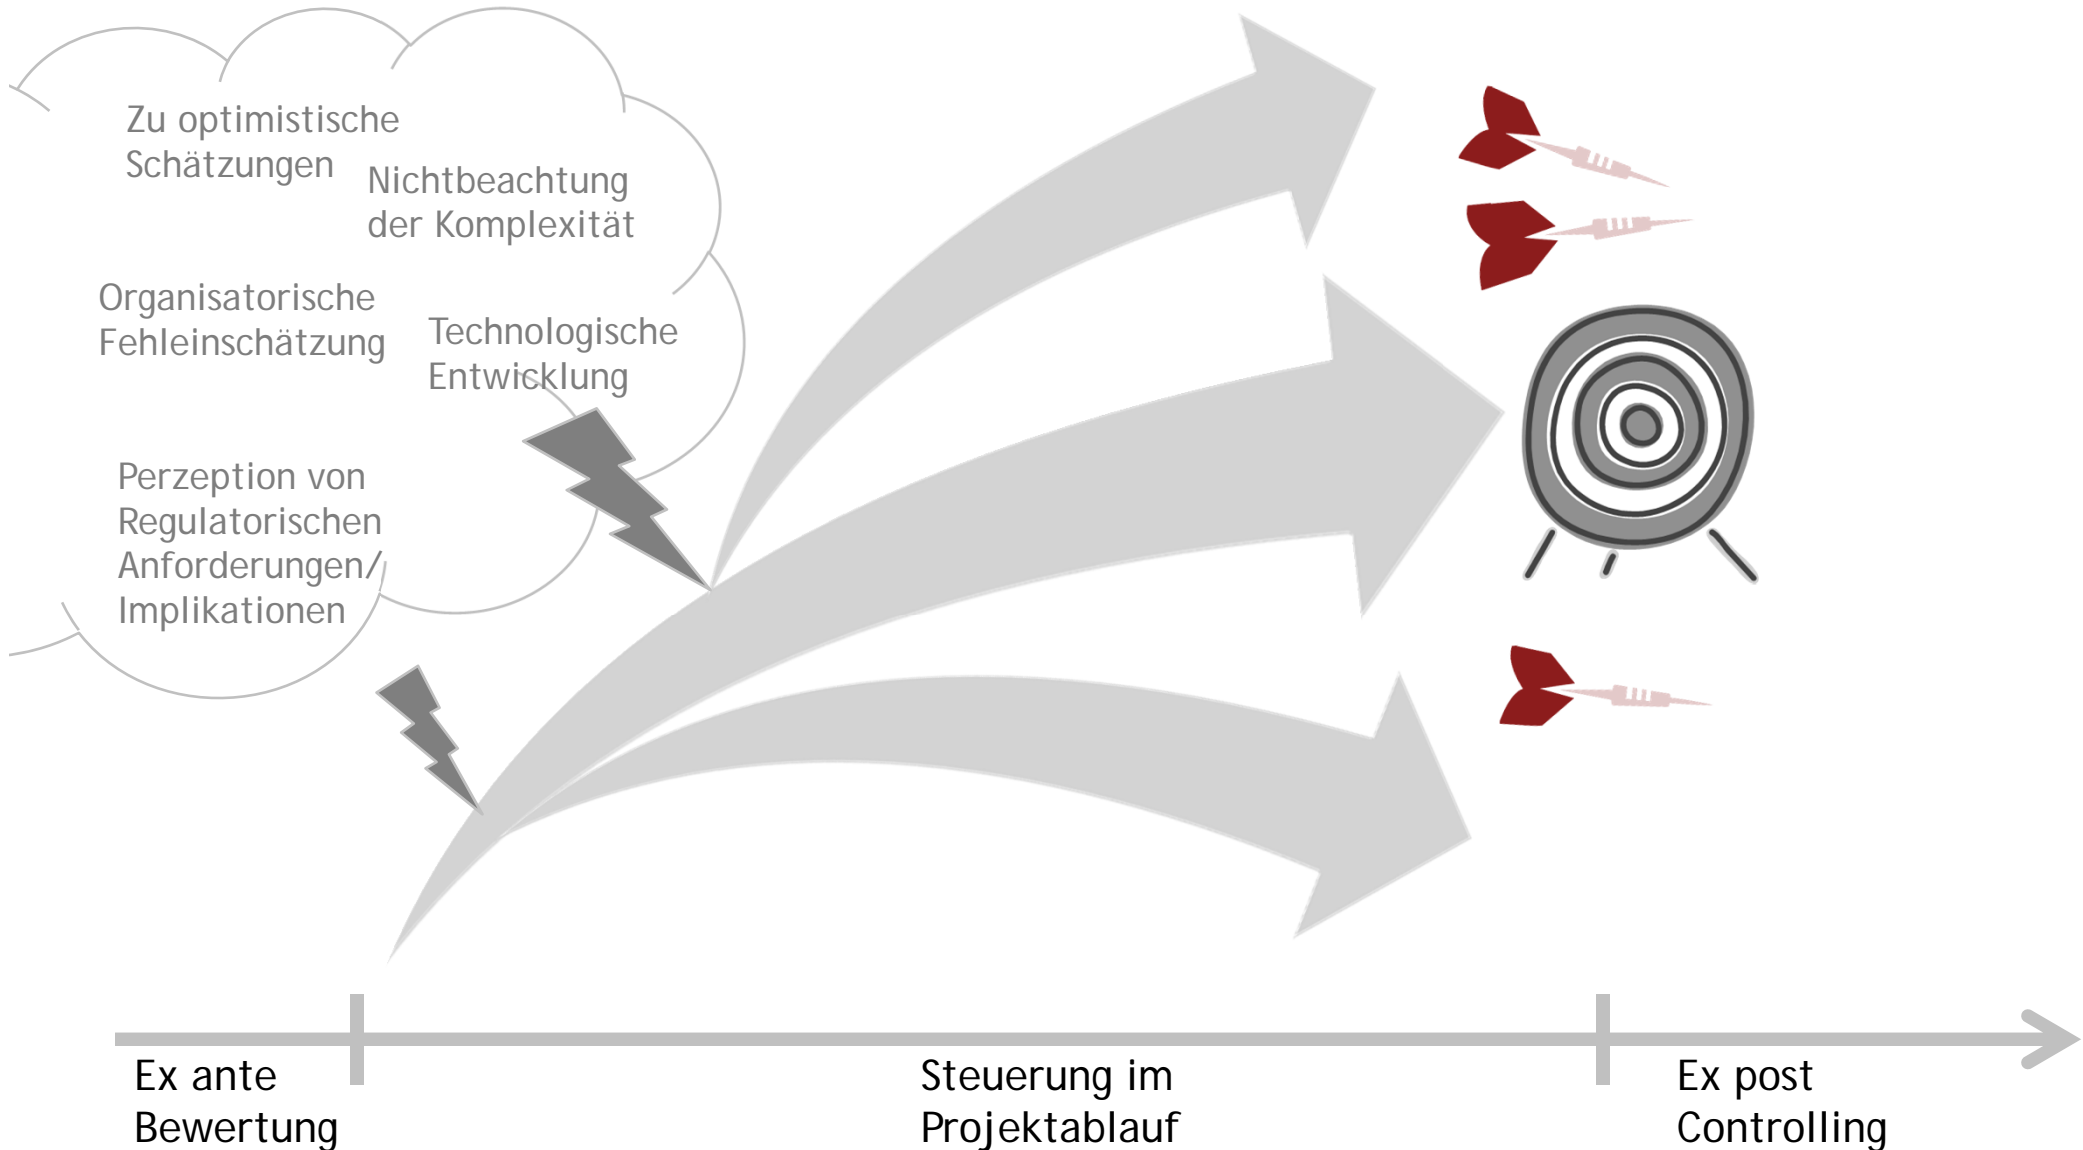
Zu optimistische Schätzungen

Nichtbeachtung der Komplexität

Organisatorische Fehleinschätzung

Technologische Entwicklung

Perzeption von Regulatorischen Anforderungen/ Implikationen

Ex ante Bewertung

Steuerung im Projektablauf

Ex post Controlling